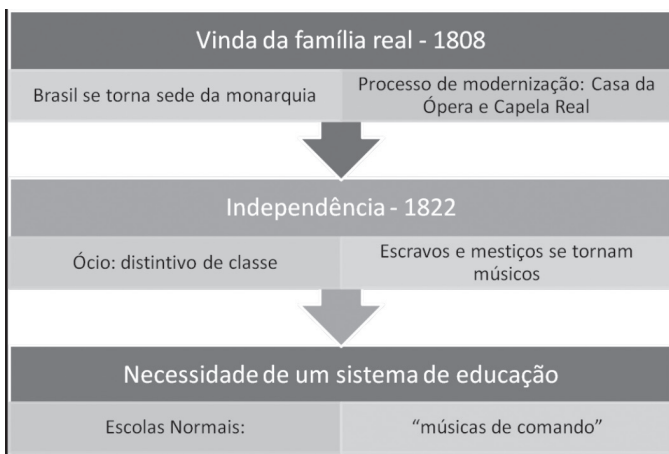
Vinda da família real - 1808

Brasil se torna sede da monarquia

Processo de modernização: Casa da Ópera e Capela Real

Independência - 1822

Ócio: distintivo de classe

Escravos e mestiços se tornam músicos

Necessidade de um sistema de educação

Escolas Normais:

"músicas de comando"